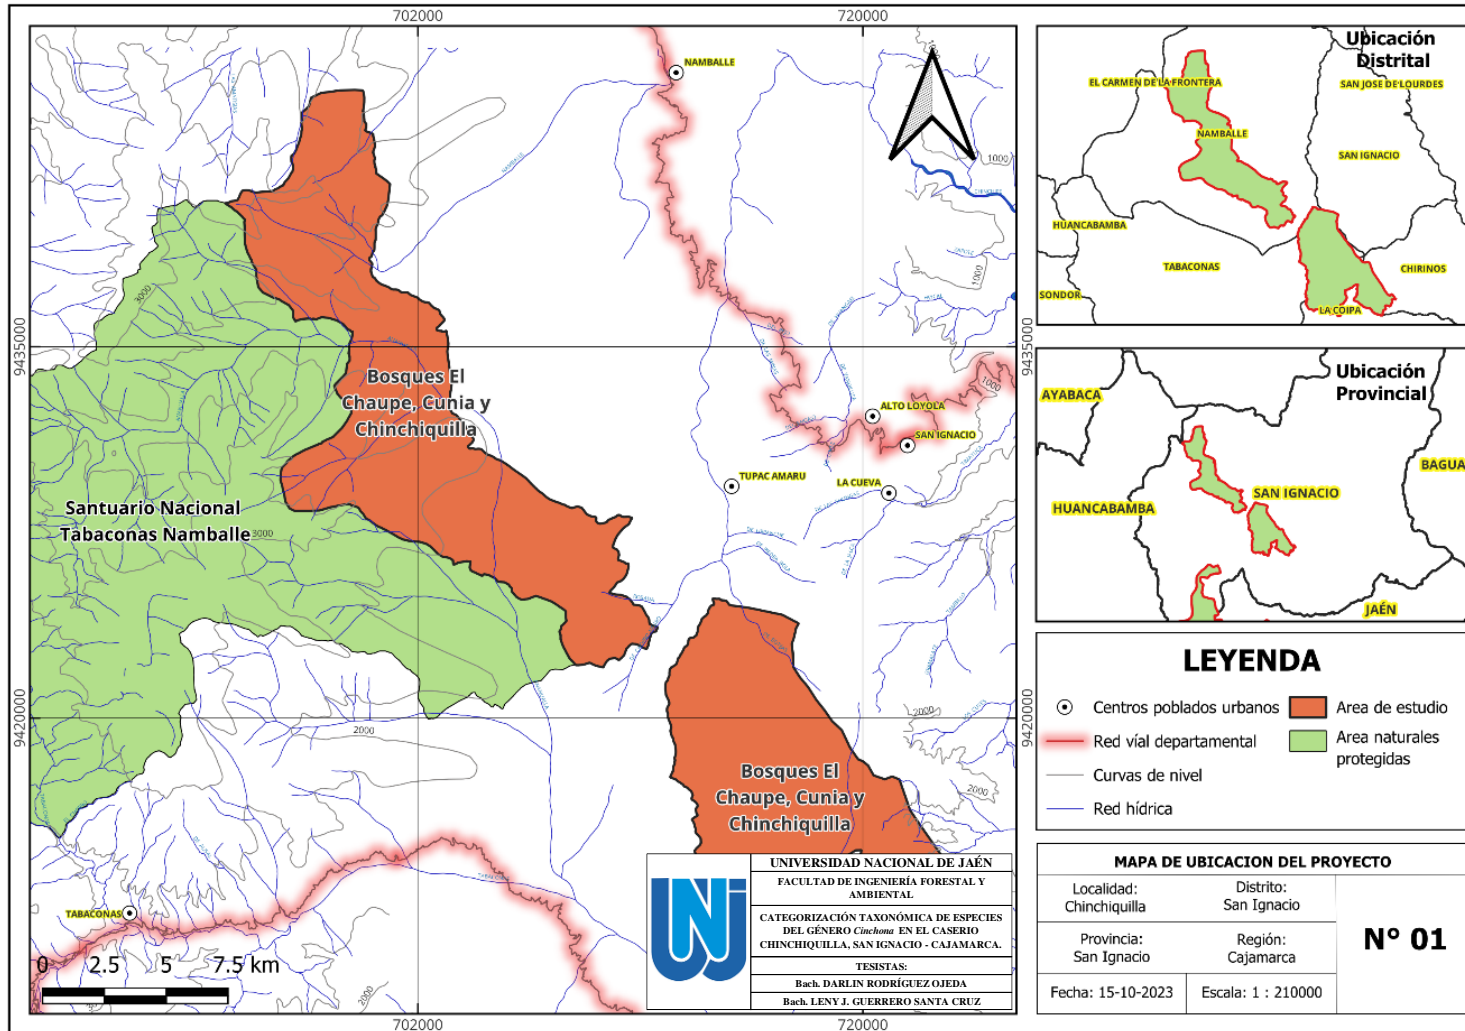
702000
720000
9435000
9420000
NAMBALLE
1000
3000
Bosques El Chaupe, Cunia y Chinchiquilla
ALTO LOYOLA
SAN IGNACIO
TUPAC AMARU
LA CUEVA
Santuario Nacional Tabaconas Namballe
3000
2000
2000
2000
Bosques El Chaupe, Cunia y Chinchiquilla
TABACONAS
0 2.5 5 7.5 km
2000

Ubicación Distrital
EL CARMEN DE LA FRONTERA
SAN JOSE DE LOURDES
NAMBALLE
SAN IGNACIO
HUANCABAMBA
TABACONAS
CHIRINOS
SONDOR
LA COIPA

Ubicación Provincial
AYABACA
BAGUA
SAN IGNACIO
HUANCABAMBA
JAÉN

LEYENDA
Centros poblados urbanos
Area de estudio
Red víal departamental
Area naturales protegidas
Curvas de nivel
Red hídrica

UNIVERSIDAD NACIONAL DE JAÉN
FACULTAD DE INGENIERÍA FORESTAL Y AMBIENTAL
CATEGORIZACIÓN TAXONÓMICA DE ESPECIES DEL GÉNERO Cinchona EN EL CASERIO CHINCHIQUILLA, SAN IGNACIO - CAJAMARCA.
TESISTAS:
Bach. DARLIN RODRÍGUEZ OJEDA
Bach. LENY J. GUERRERO SANTA CRUZ

MAPA DE UBICACION DEL PROYECTO
| Localidad: Chinchiquilla | Distrito: San Ignacio | N° 01 |
|---|---|---|
| Provincia: San Ignacio | Región: Cajamarca | |
| Fecha: 15-10-2023 | Escala: 1 : 210000 | |